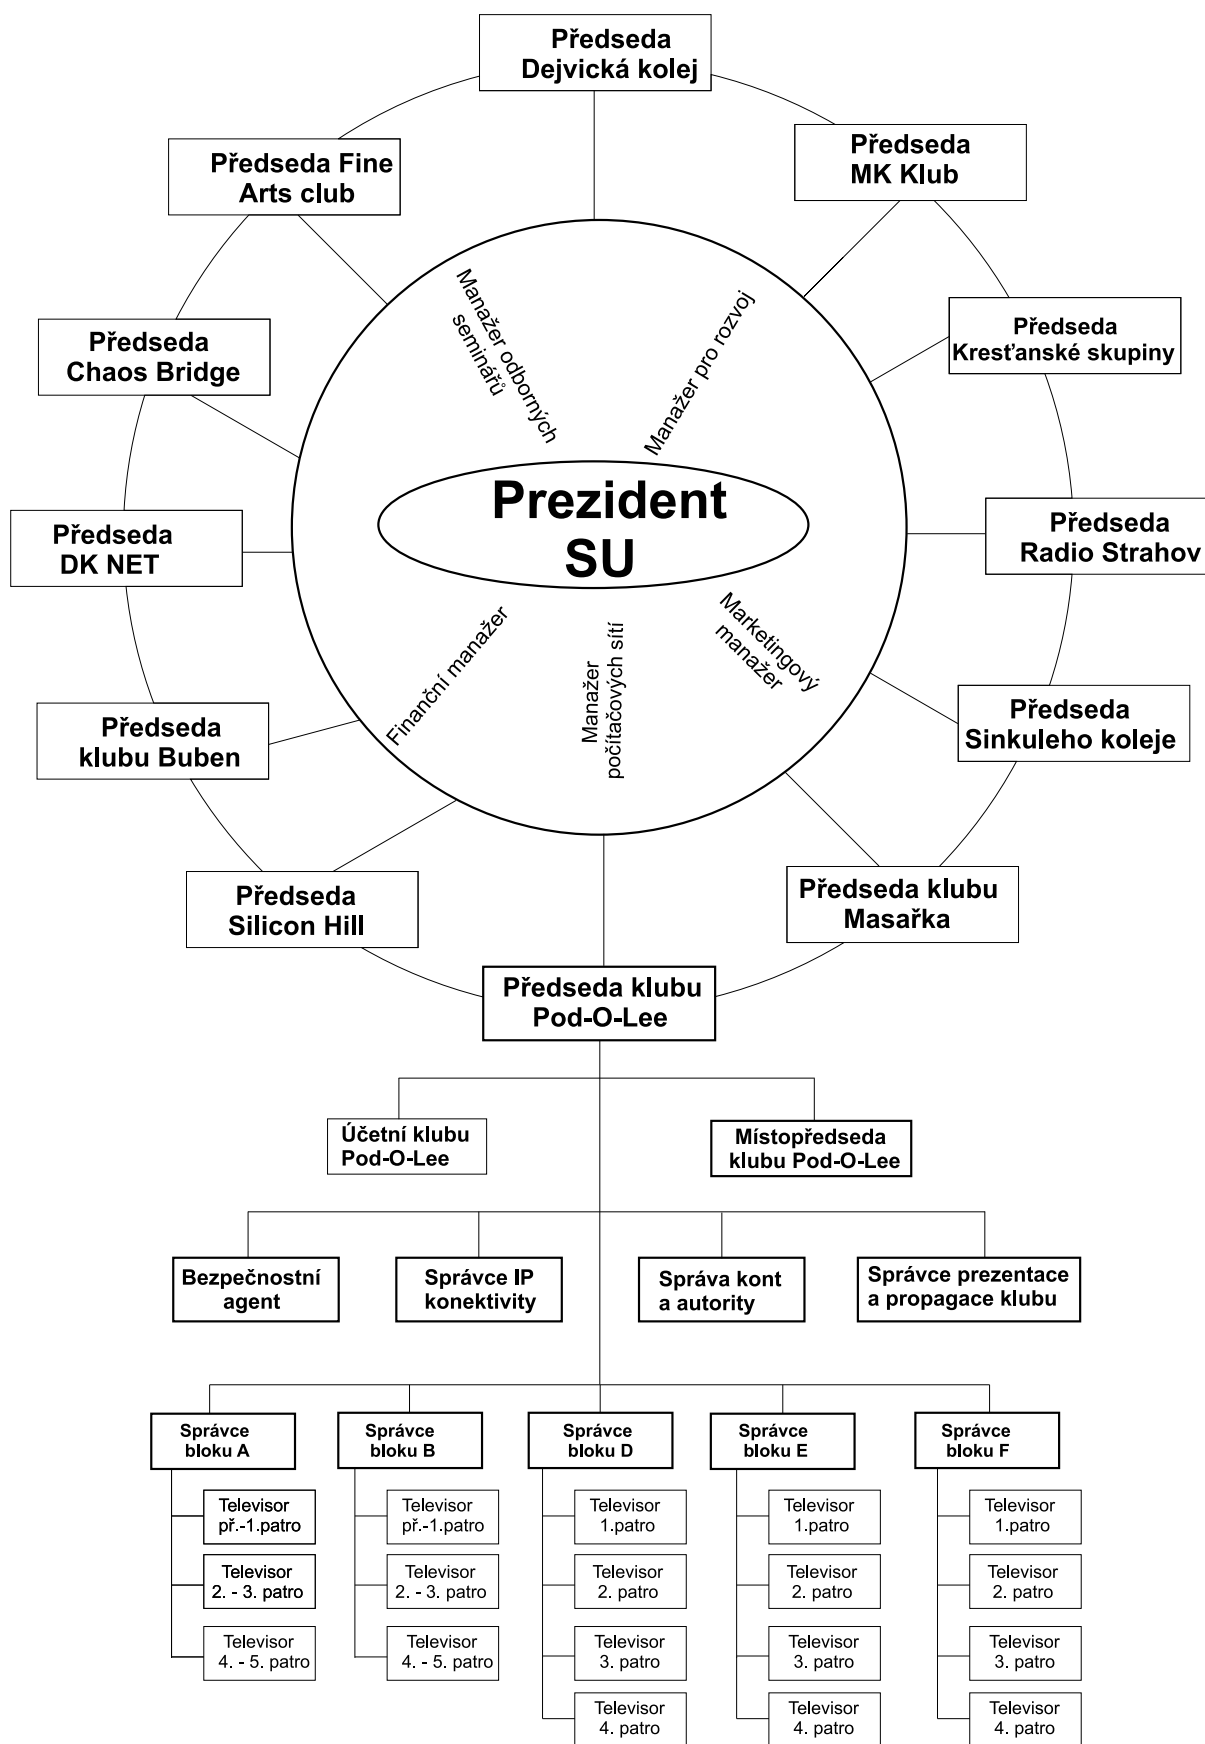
Předseda Dejvická kolej

Předseda Fine Arts club

Předseda MK Klub

Předseda Kresťanské skupiny

Předseda Chaos Bridge

Manažer odborných seminářů

Manažer pro rozvoj

Předseda DK NET

Prezident SU

Předseda Radio Strahov

Finanční manažer

Manažer počítačových sítí

Marketingový manažer

Předseda klubu Buben

Předseda Sinkuleho koleje

Předseda Silicon Hill

Předseda klubu Masařka

Předseda klubu Pod-O-Lee

Účetní klubu Pod-O-Lee

Místopředseda klubu Pod-O-Lee

Bezpečnostní agent

Správce IP konektivity

Správa kont a autority

Správce prezentace a propagace klubu

Správce bloku A

Televisor př.-1.patro

Televisor 2. - 3. patro

Televisor 4. - 5. patro

Správce bloku B

Televisor př.-1.patro

Televisor 2. - 3. patro

Televisor 4. - 5. patro

Správce bloku D

Televisor 1.patro

Televisor 2. patro

Televisor 3. patro

Televisor 4. patro

Správce bloku E

Televisor 1.patro

Televisor 2. patro

Televisor 3. patro

Televisor 4. patro

Správce bloku F

Televisor 1.patro

Televisor 2. patro

Televisor 3. patro

Televisor 4. patro